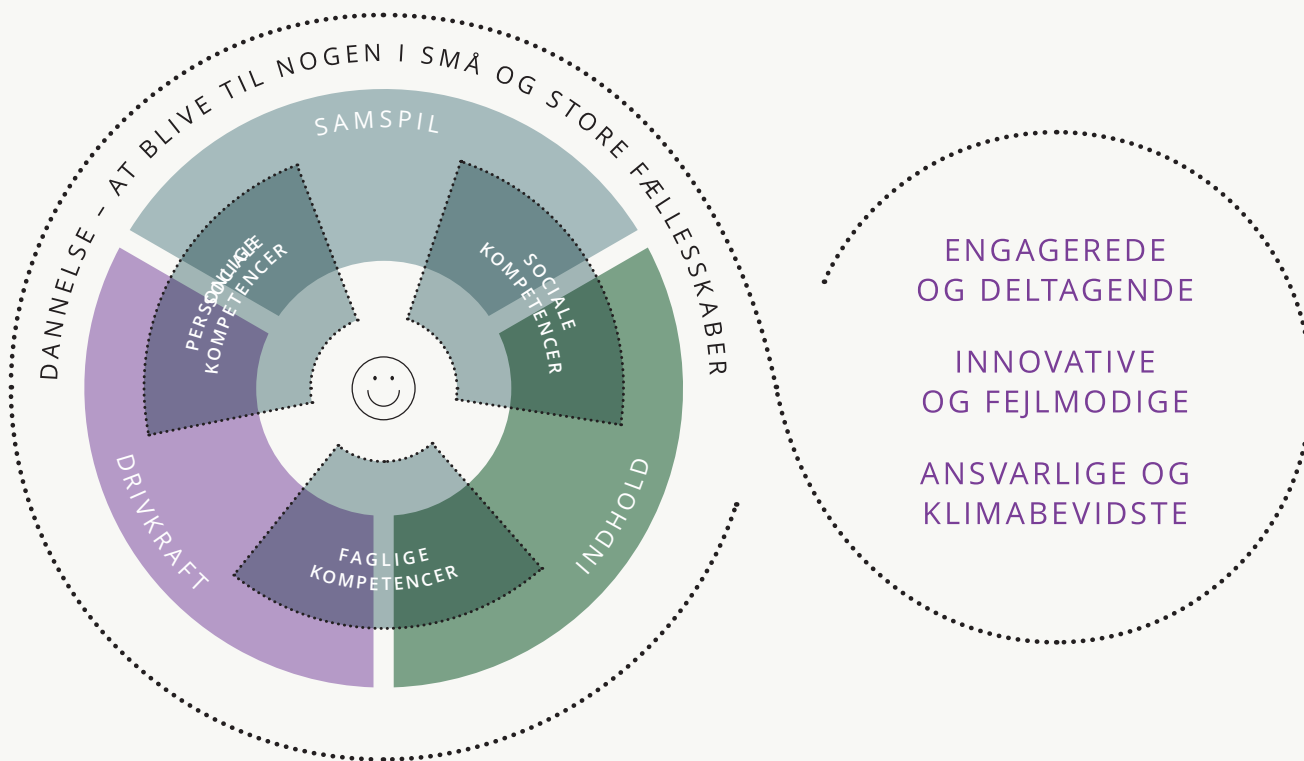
DANNELSE – AT BLIVE TIL NOGEN I SMÅ OG STORE FÆLLESSKABER

SAMSPIL

PERSONLIGE KOMPETENCER

SOCIALE KOMPETENCER

DRIVKRAFT

FAGLIGE KOMPETENCER

INDHOLD

ENGAGEREDE OG DELTAGENDE

INNOVATIVE OG FEJLMODIGE

ANSVARLIGE OG KLIMABEVIDSTE